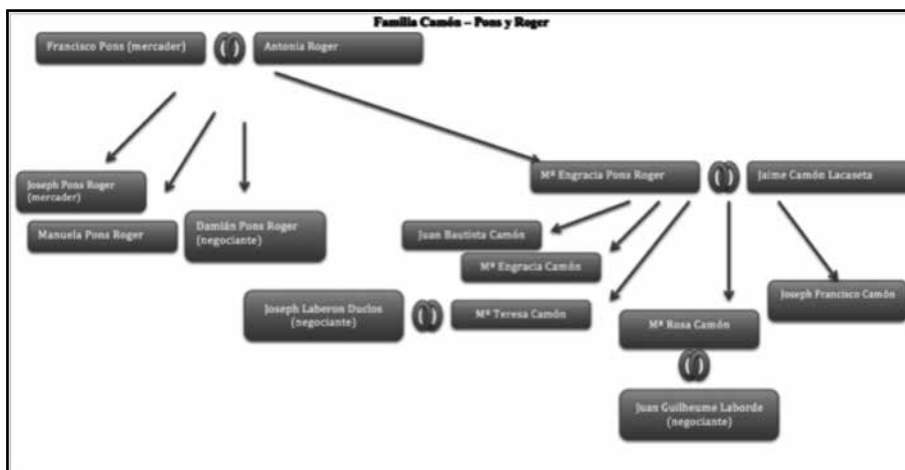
Familia Camón – Pons y Roger

Francisco Pons (mercader)

Antonia Roger

Joseph Pons Roger (mercader)

Manuela Pons Roger

Damián Pons Roger (negociante)

Mª Engracia Pons Roger

Jaime Camón Lacaseta

Juan Bautista Camón

Mª Engracia Camón

Joseph Laberon Duclos (negociante)

Mª Teresa Camón

Mª Rosa Camón

Joseph Francisco Camón

Juan Guilheume Laborde (negociante)